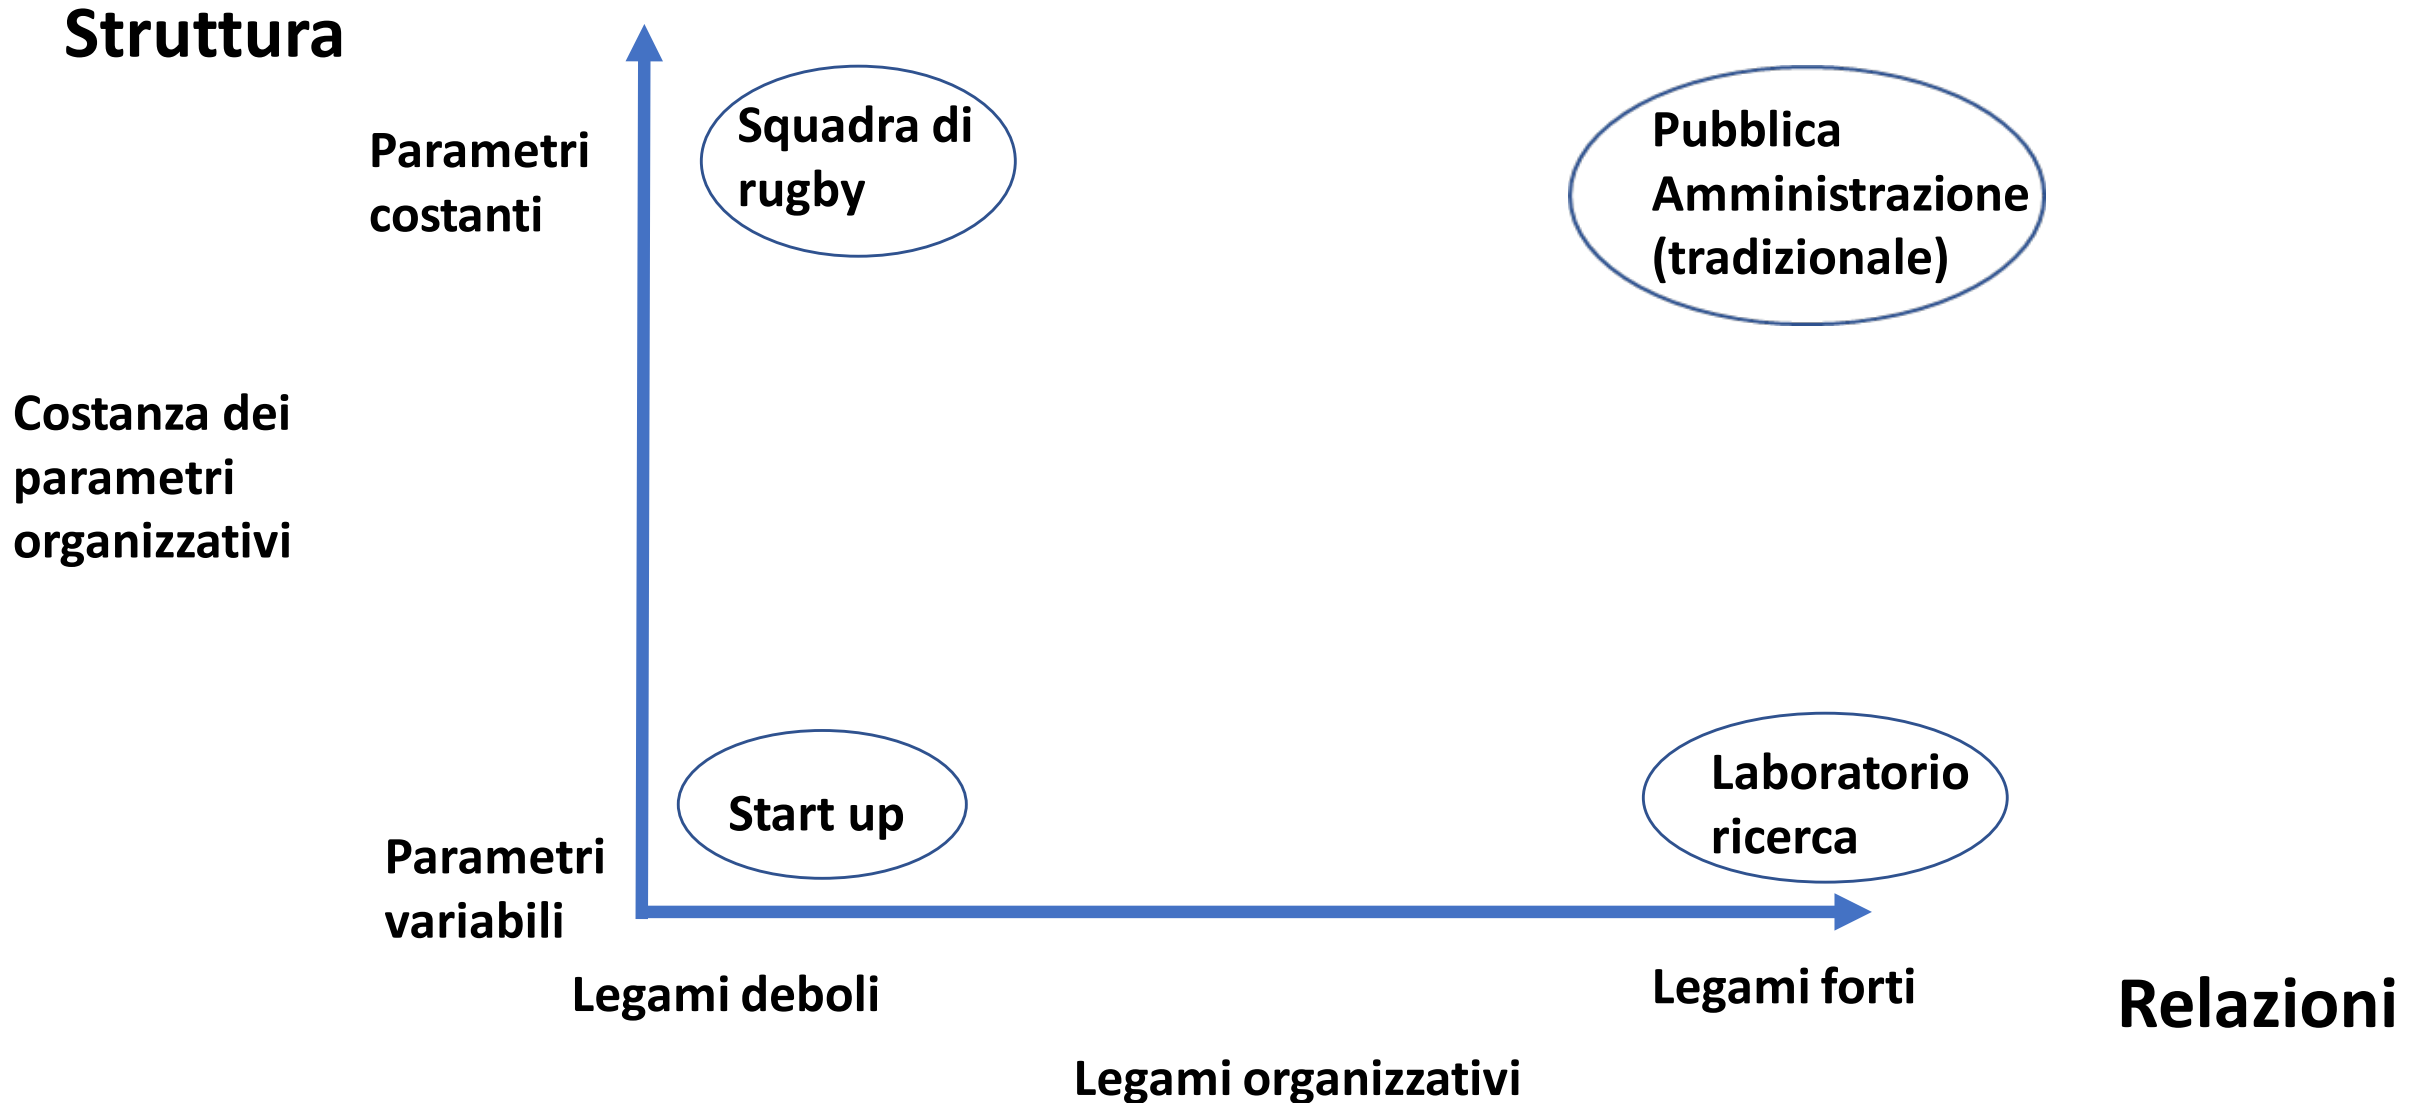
Struttura

Parametri costanti

Squadra di rugby

Pubblica Amministrazione (tradizionale)

Costanza dei parametri organizzativi

Start up

Laboratorio ricerca

Parametri variabili

Legami deboli

Legami forti

Relazioni

Legami organizzativi